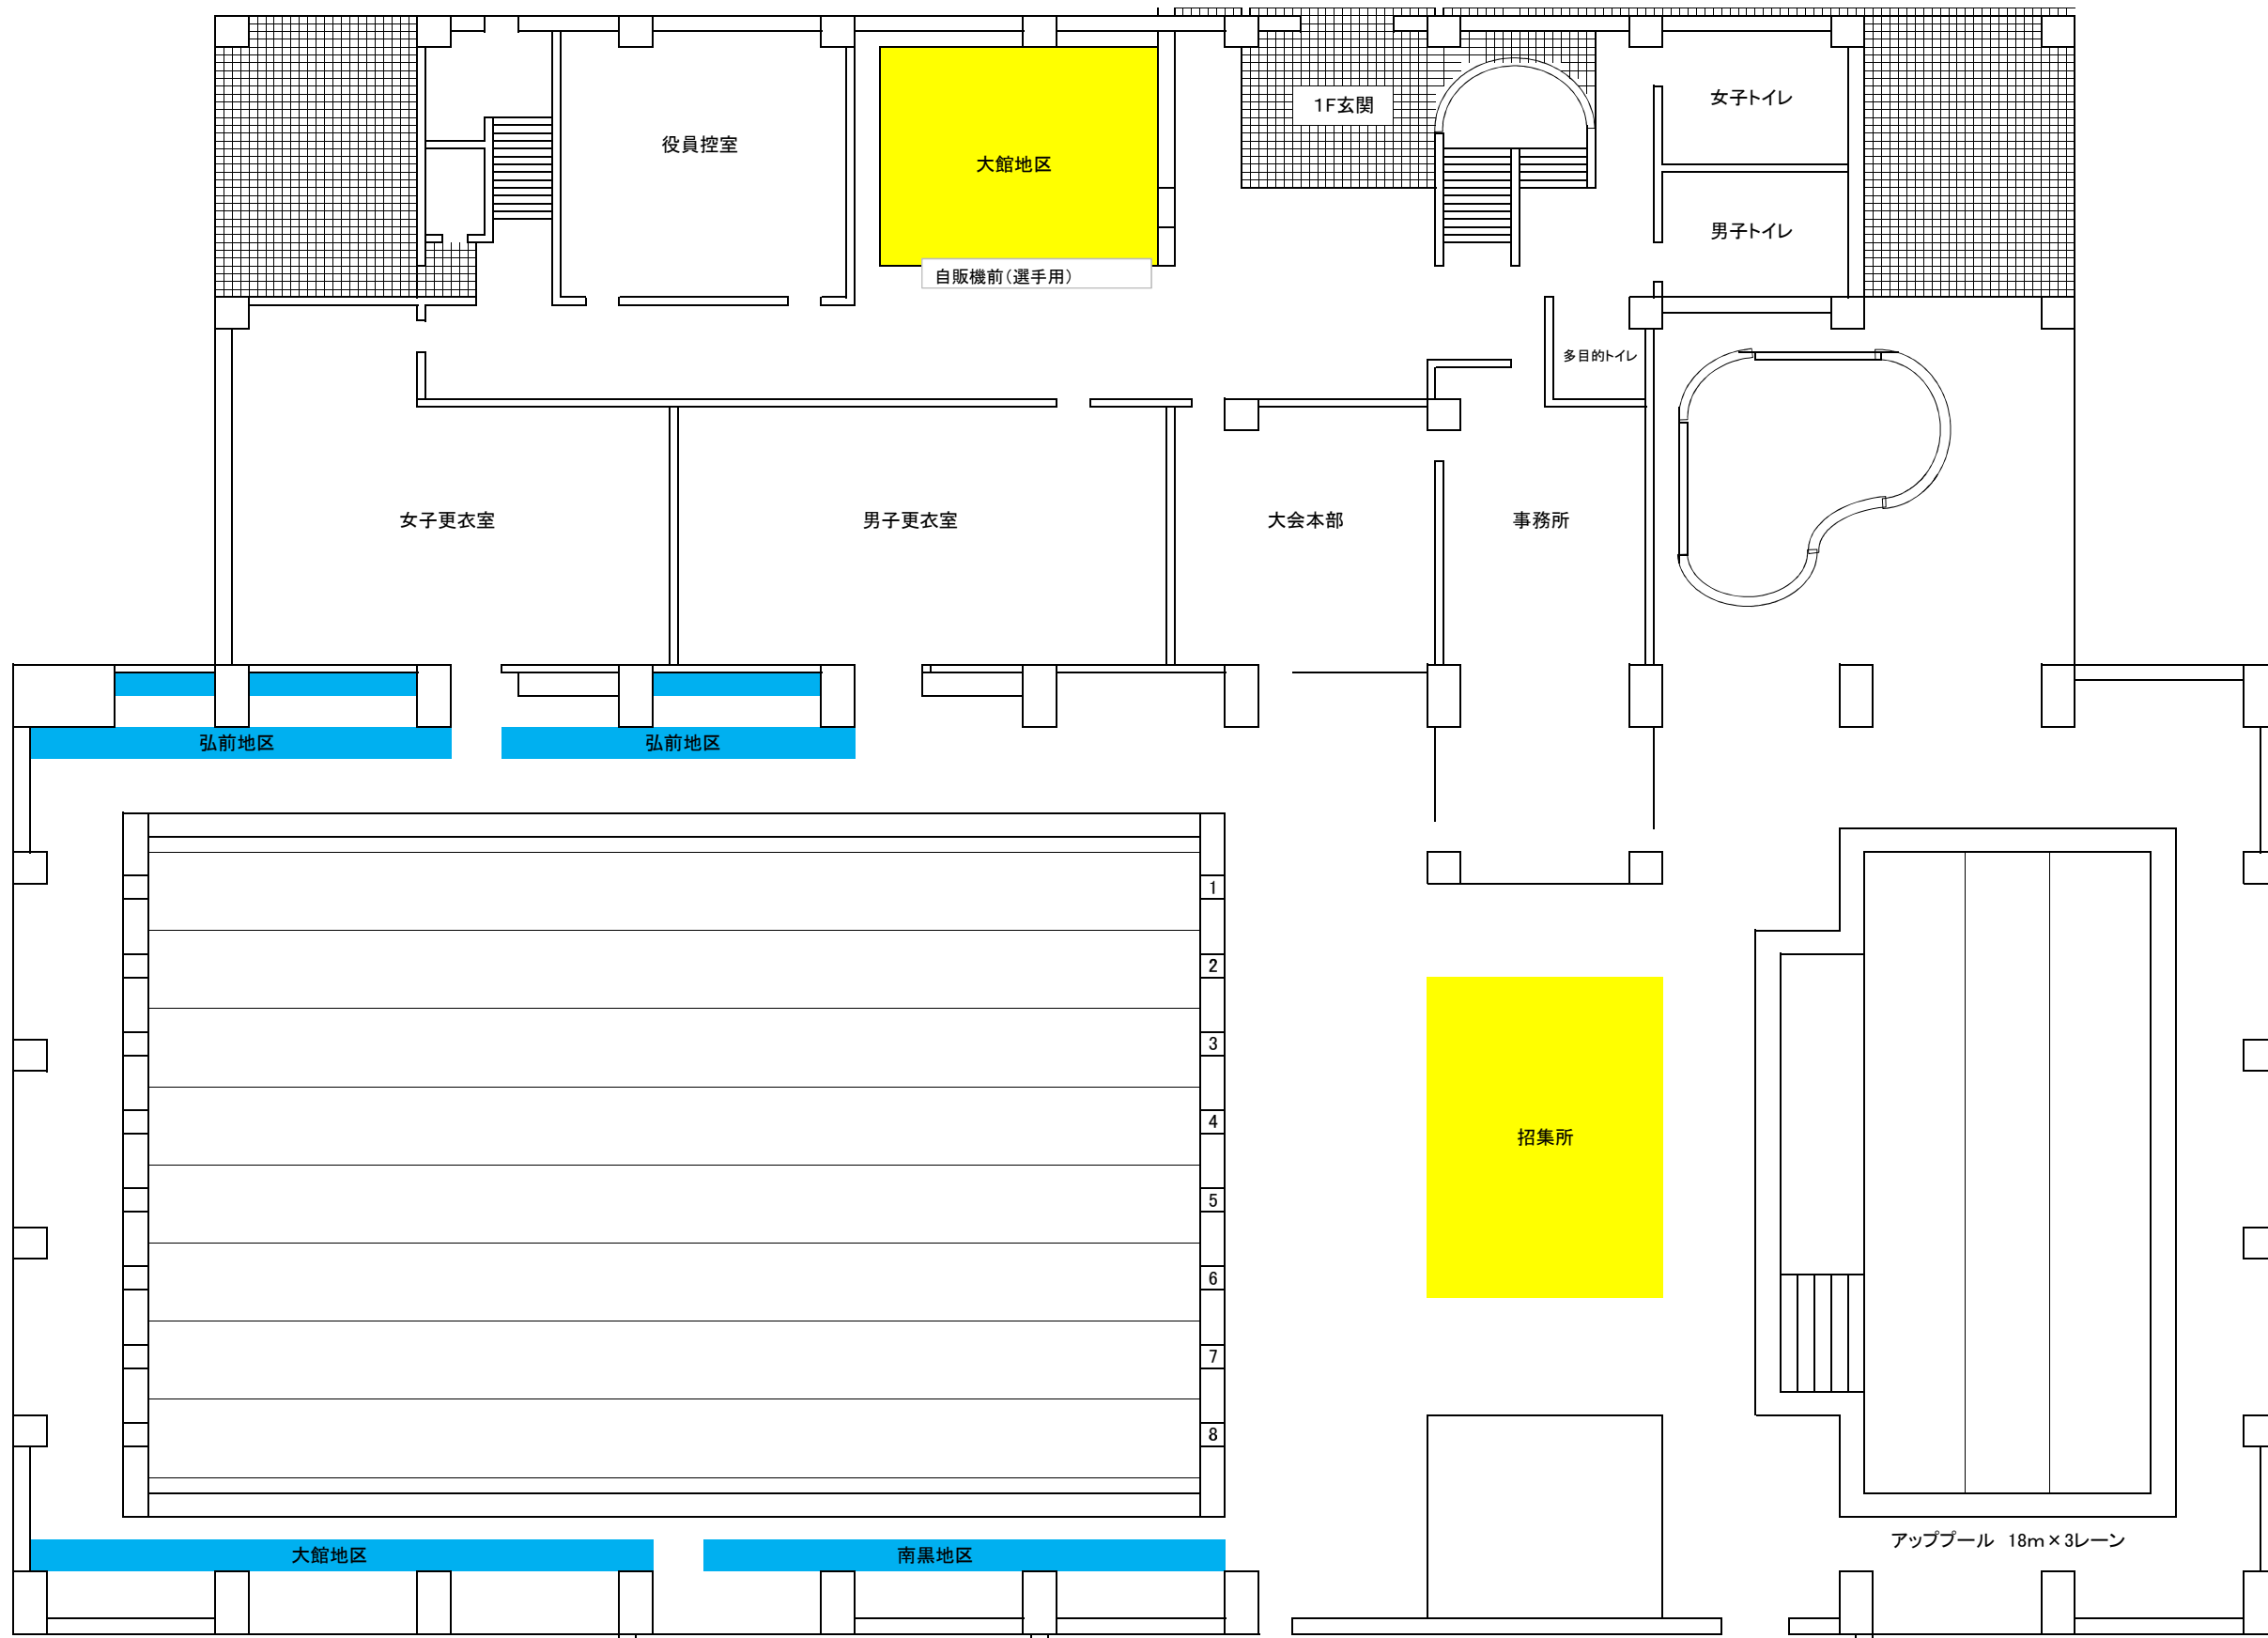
役員控室

大館地区

自販機前（選手用）

1F玄関

女子トイレ

男子トイレ

多目的トイレ

女子更衣室

男子更衣室

大会本部

事務所

弘前地区

弘前地区

1
2
3
4
5
6
7
8

招集所

アッププール　18m×3レーン

大館地区

南黒地区